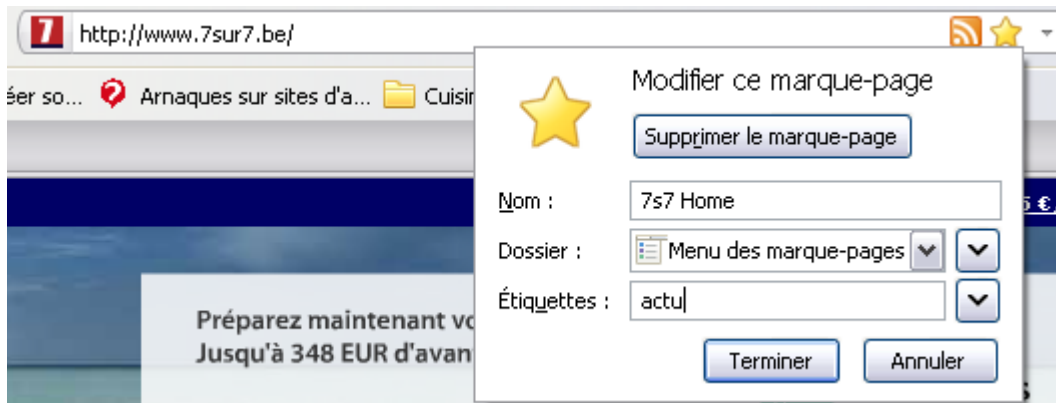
7

http://www.7sur7.be/

éer so... Arnaques sur sites d'a... Cuisi

Modifier ce marque-page

Supprimer le marque-page

Nom : 7s7 Home

Dossier : Menu des marque-pages

Étiquettes : actu

Terminer Annuler

Préparez maintenant vo

Jusqu'à 348 EUR d'avan